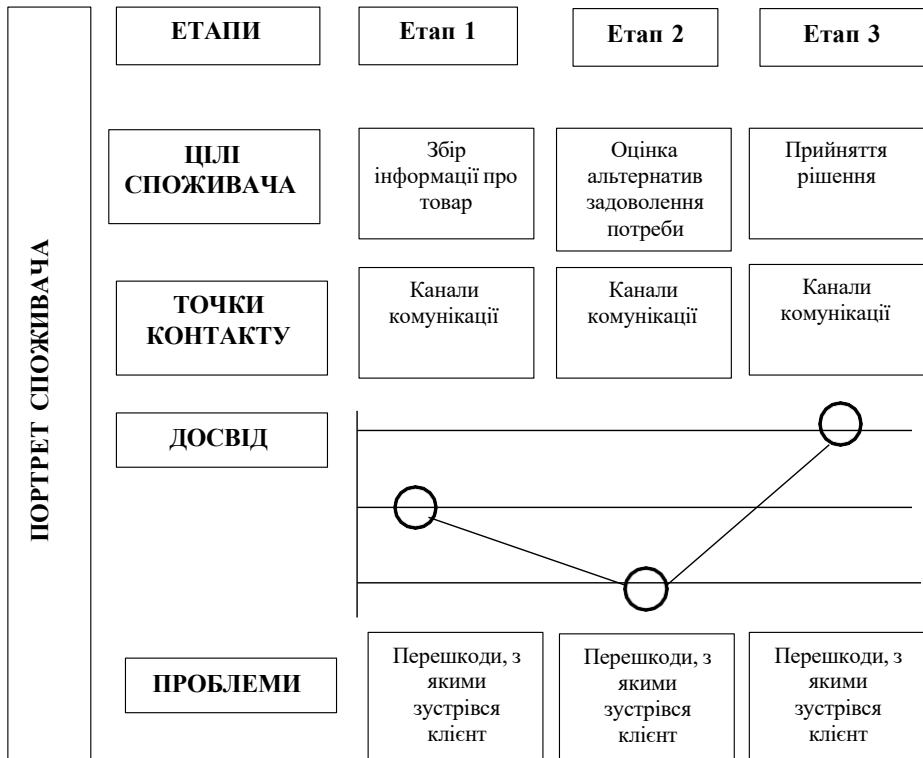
ПОРТРЕТ СПОЖИВАЧА

| ЕТАПИ | Етап 1 | Етап 2 | Етап 3 |
|---|---|---|---|
| ЦІЛІ СПОЖИВАЧА | Збір інформації про товар | Оцінка альтернатив задоволення потреби | Прийняття рішення |
| ТОЧКИ КОНТАКТУ | Канали комунікації | Канали комунікації | Канали комунікації |
| ДОСВІД | | | |
| ПРОБЛЕМИ | Перешкоди, з якими зустрівся клієнт | Перешкоди, з якими зустрівся клієнт | Перешкоди, з якими зустрівся клієнт |